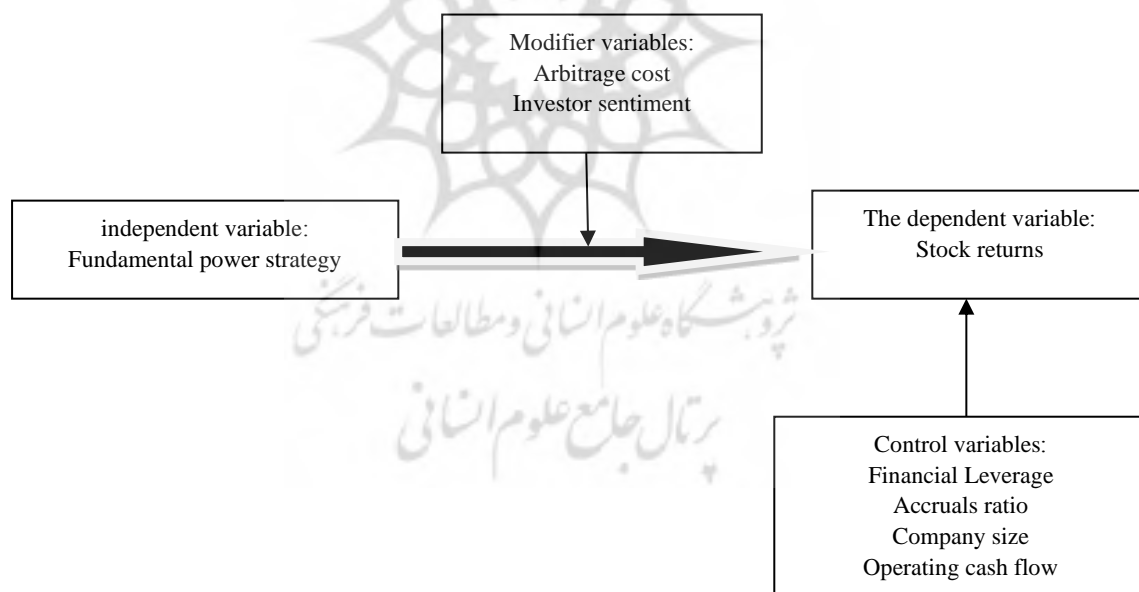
Modifier variables:
Arbitrage cost
Investor sentiment

independent variable:
Fundamental power strategy

The dependent variable:
Stock returns

پژوهشگاه علوم انسانی و مطالعات فرهنگی
پرتال جامع علوم انسانی

Control variables:
Financial Leverage
Accruals ratio
Company size
Operating cash flow